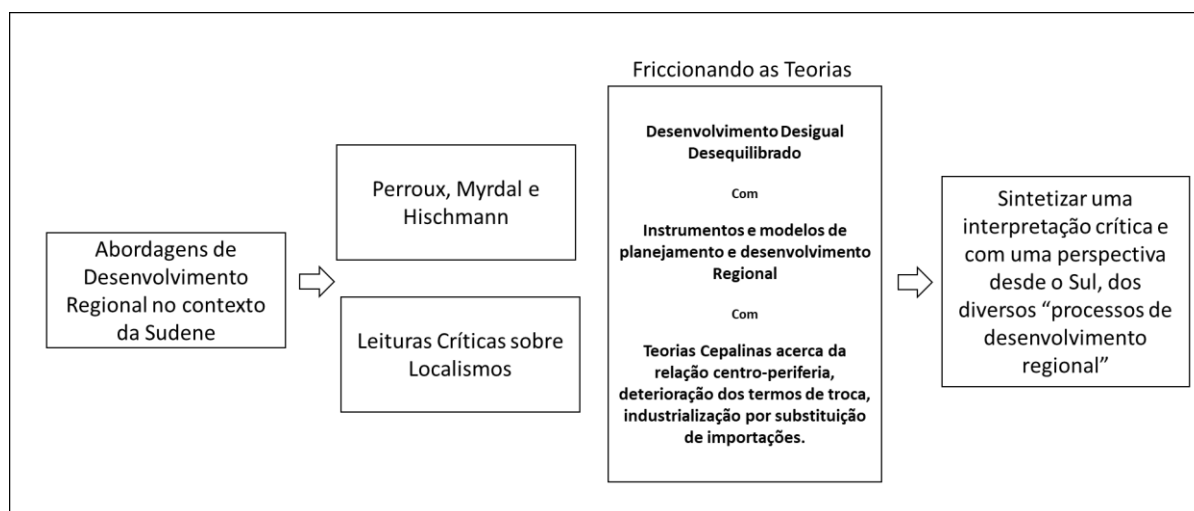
Abordagens de Desenvolvimento Regional no contexto da Sudene

Perroux, Myrdal e Hischmann

Leituras Críticas sobre Localismos

Friccionando as Teorias

Desenvolvimento Desigual Desequilibrado

Com

Instrumentos e modelos de planejamento e desenvolvimento Regional

Com

Teorias Cepalinas acerca da relação centro-periferia, deterioração dos termos de troca, industrialização por substituição de importações.

Sintetizar uma interpretação crítica e com uma perspectiva desde o Sul, dos diversos "processos de desenvolvimento regional"